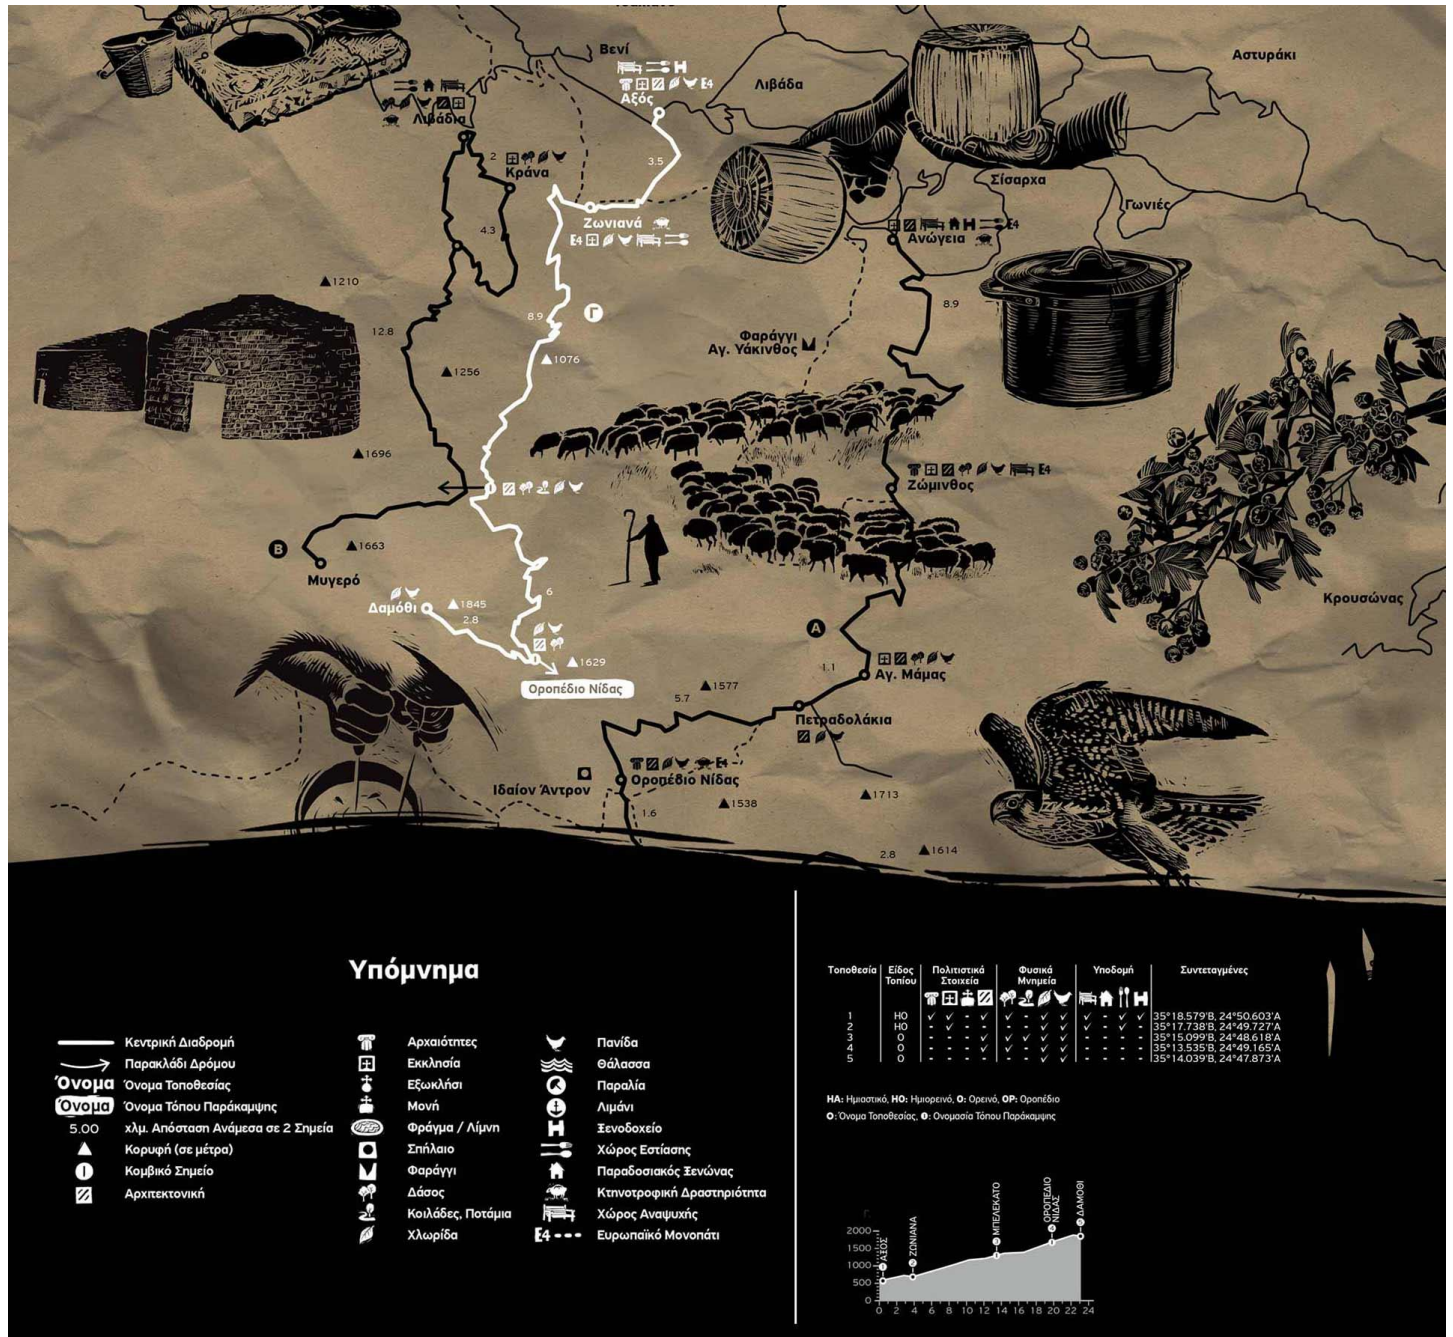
Βενί
Αξός
Λιβάδα
Αστυράκι
Λιβάδια
2
Κράνα
3.5
Σίσαρχα
Γωνιές
Ζωνιανά
E4
Ανώγεια
4.3
▲1210
12.8
8.9
Γ
8.9
Φαράγγι Αγ. Υάκινθος
▲1076
▲1256
▲1696
Ζώμινθος
B
▲1663
Μυγερό
Δαμόθι
▲1845
2.8
6
Κρουσώνας
A
▲1629
Οροπέδιο Νίδας
1.1
▲1577
Αγ. Μάμας
5.7
Πετραδολάκια
Ιδαίον Άντρον
Οροπέδιο Νίδας
▲1538
▲1713
1.6
2.8
▲1614

Υπόμνημα

Κεντρική Διαδρομή
Παρακλάδι Δρόμου
Όνομα Όνομα Τοποθεσίας
Όνομα Όνομα Τόπου Παράκαμψης
5.00 χλμ. Απόσταση Ανάμεσα σε 2 Σημεία
Κορυφή (σε μέτρα)
Κομβικό Σημείο
Αρχιτεκτονική

Αρχαιότητες
Εκκλησία
Εξωκλήσι
Μονή
Φράγμα / Λίμνη
Σπήλαιο
Φαράγγι
Δάσος
Κοιλάδες, Ποτάμια
Χλωρίδα

Πανίδα
Θάλασσα
Παραλία
Λιμάνι
Ξενοδοχείο
Χώρος Εστίασης
Παραδοσιακός Ξενώνας
Κτηνοτροφική Δραστηριότητα
Χώρος Αναψυχής
E4 Ευρωπαϊκό Μονοπάτι

| Τοποθεσία | Είδος Τοπίου | Πολιτιστικά Στοιχεία | | | | Φυσικά Μνημεία | | | | Υποδομή | | | | Συντεταγμένες |
|---|---|---|---|---|---|---|---|---|---|---|---|---|---|---|
| 1 | ΗΟ | ✓ | ✓ | - | ✓ | ✓ | - | ✓ | ✓ | ✓ | - | ✓ | ✓ | 35°18.579'Β, 24°50.603'Α |
| 2 | ΗΟ | - | ✓ | - | ✓ | ✓ | - | ✓ | ✓ | ✓ | - | ✓ | - | 35°17.738'Β, 24°49.727'Α |
| 3 | Ο | - | - | - | ✓ | ✓ | ✓ | ✓ | ✓ | - | - | - | - | 35°15.099'Β, 24°48.618'Α |
| 4 | Ο | - | - | - | ✓ | - | - | ✓ | ✓ | - | - | - | - | 35°13.535'Β, 24°49.165'Α |
| 5 | Ο | - | - | - | - | - | - | ✓ | ✓ | - | - | - | - | 35°14.039'Β, 24°47.873'Α |

ΗΑ: Ημιαστικό, ΗΟ: Ημιορεινό, Ο: Ορεινό, ΟΡ: Οροπέδιο
Ο: Όνομα Τοποθεσίας, Θ: Ονομασία Τόπου Παράκαμψης

ΑΞΟΣ ΖΩΝΙΑΝΑ ΜΠΙΣΕΛΕΚΑΤΟ ΟΡΟΠΕΔΙΟ ΝΙΔΑΣ ΔΑΜΟΘΙ
2000 1500 1000 500 0
0 2 4 6 8 10 12 14 16 18 20 22 24